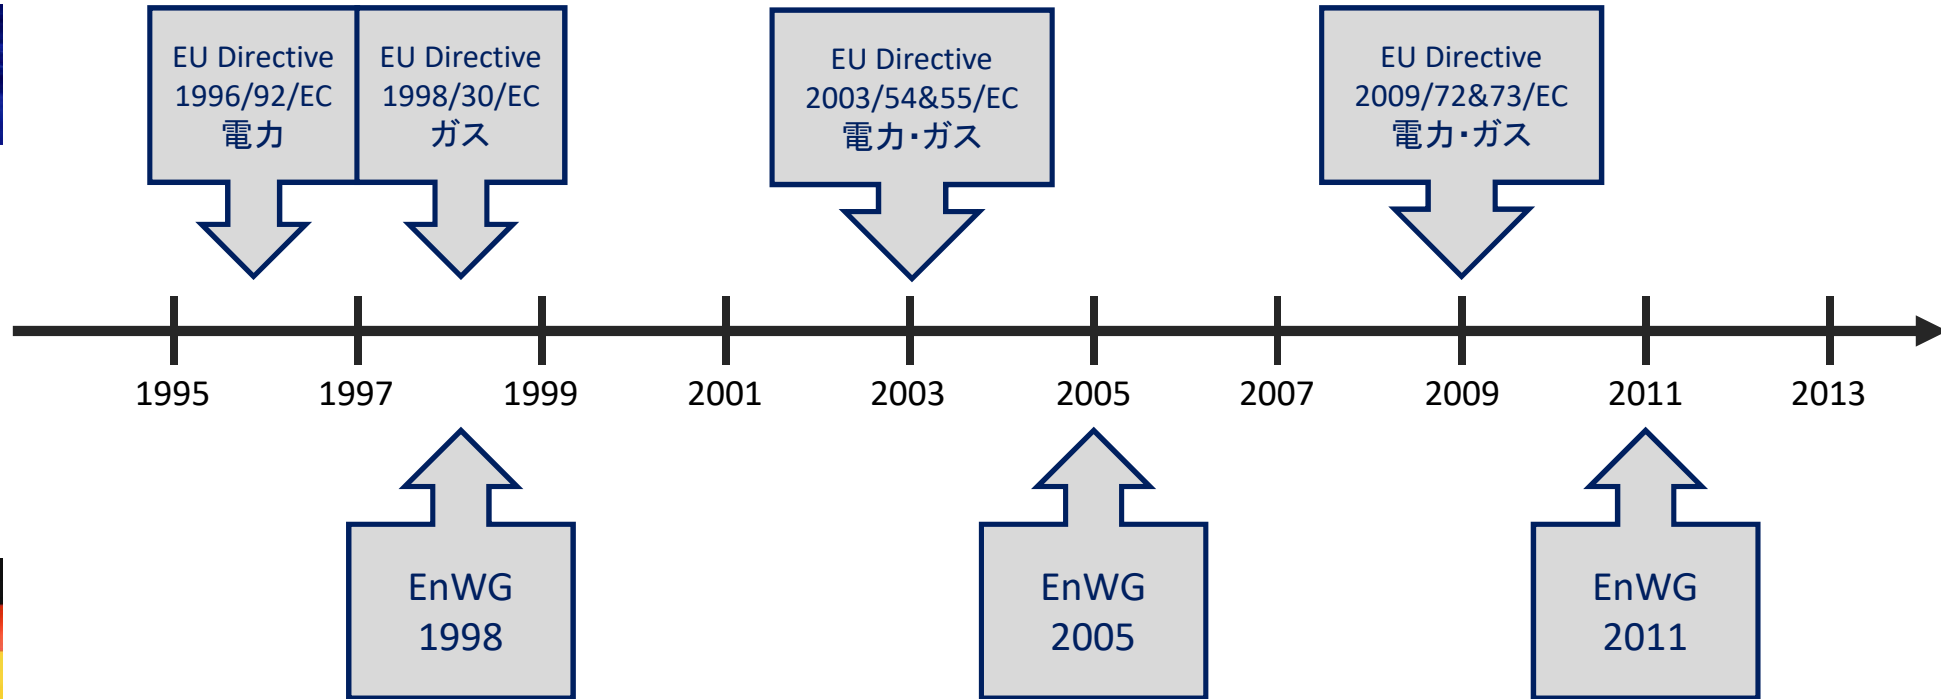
EU Directive
1996/92/EC
電力

EU Directive
1998/30/EC
ガス

EU Directive
2003/54&55/EC
電力・ガス

EU Directive
2009/72&73/EC
電力・ガス

1995 1997 1999 2001 2003 2005 2007 2009 2011 2013

EnWG
1998

EnWG
2005

EnWG
2011